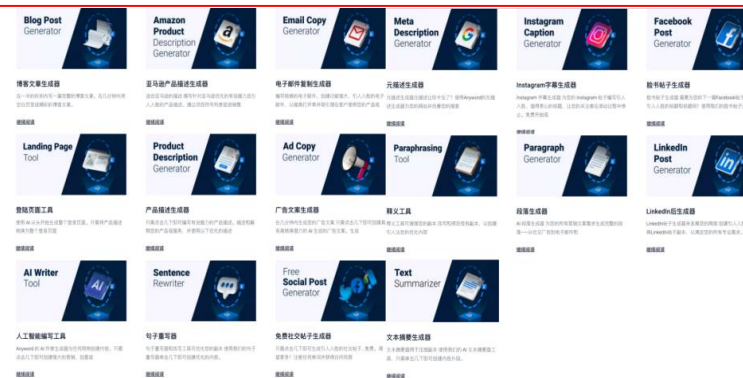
Blog Post Generator

博客文章生成器

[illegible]

继续阅读

Amazon Product Description Generator

亚马逊产品描述生成器

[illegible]

继续阅读

Email Copy Generator

电子邮件复制生成器

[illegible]

继续阅读

Meta Description Generator

元描述生成器

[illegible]

继续阅读

Instagram Caption Generator

Instagram字幕生成器

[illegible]

继续阅读

Facebook Post Generator

脸书帖子生成器

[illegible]

继续阅读

Landing Page Tool

登陆页面工具

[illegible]

继续阅读

Product Description Generator

产品描述生成器

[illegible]

继续阅读

Ad Copy Generator

广告文案生成器

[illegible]

继续阅读

Paraphrasing Tool

释义工具

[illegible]

继续阅读

Paragraph Generator

段落生成器

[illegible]

继续阅读

LinkedIn Post Generator

LinkedIn后生成器

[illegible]

继续阅读

AI Writer Tool

人工智能编写工具

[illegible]

继续阅读

Sentence Rewriter

句子重写器

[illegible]

继续阅读

Free Social Post Generator

免费社交帖子生成器

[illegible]

继续阅读

Text Summarizer

文本摘要生成器

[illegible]

继续阅读